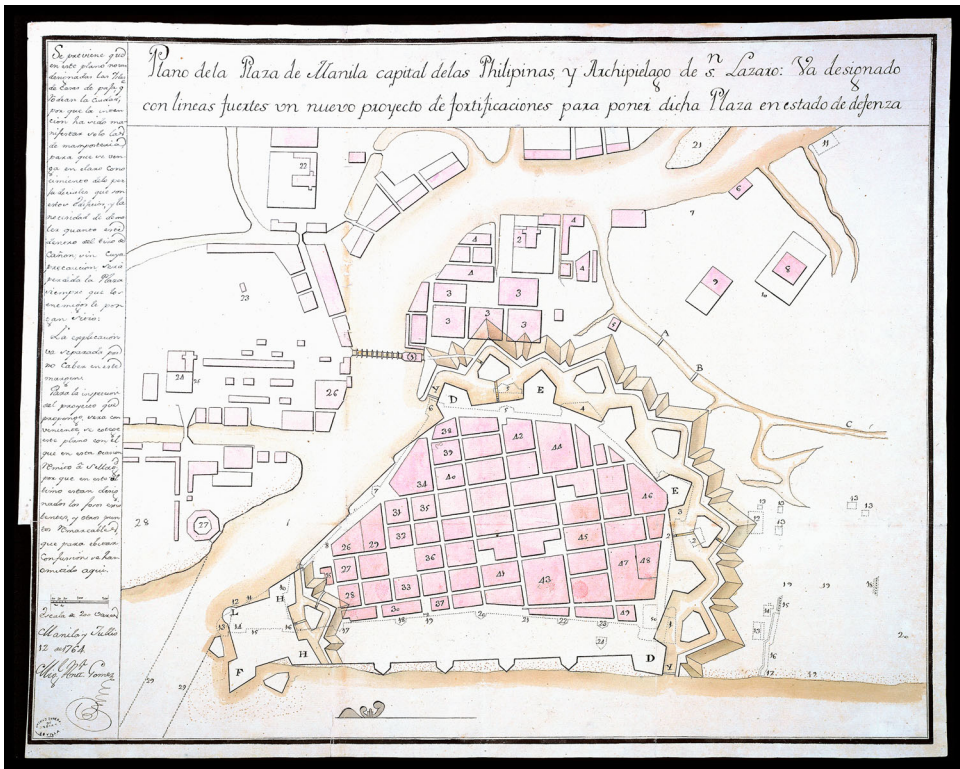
Plano dela Plaza de Manila capital delas Philipinas, y Archipielago de Sn. Lazaro: Va designado con lineas fuertes vn nuevo proyecto de fortificaciones para ponei dicha Plaza en estado de defenza

Se previene que en este plano van denominadas las Yglas de Casas de paja y todas la Cuidad, por que la vista con ha vido manifestar solo Casas de mamposteria para que se venga en claro conocimiento del perjuicio que con estos Paisajes, y la necesidad de demoler quanto esté dentro del tiro de Cañon, vin Cuya execucion será perdida la Plaza siempre que los enemigos la pongan sitio.

La explicacion va separada por no Caber en este margen.

Para la inspeccion del proyecto que propongo seria conveniente se cotejase este plano con el que en esta ocasion Remito a Sn. Magd. por que en esta ultimo estan demostrados los pasos con lineas, y demas partes Remarcables que para obras Confusiones se ha conocido aquí.

Escala de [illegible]

Manila y Julio 12 de 1764

Migl. Antº. Gomez

22 21 23 24 25 26 28 27 1 2 3 4 5 6 7 8 9 10 11 12 13 14 15 16 17 18 19 20 29 30 31 32 33 34 35 36 37 38 39 40 41 42 43 44 45 46 47 48 49 50 A B C D E F G H L